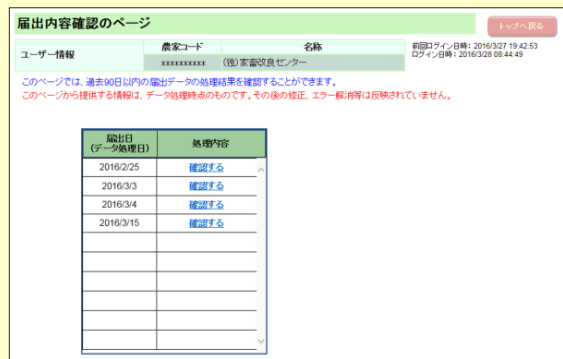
届出内容確認のページ

トップへ戻る

| ユーザー情報 | 農家コード | 名称 |
|---|---|---|
| | xxxxxxxxxx | (独)家畜改良センター |

前回ログイン日時：2016/3/27 19:42:53
ログイン日時：2016/3/28 08:44:49

このページでは、過去90日以内の届出データの処理結果を確認することができます。
このページから提供する情報は、データ処理時点のものです。その後の修正、エラー解消等は反映されていません。

| 届出日<br>(データ処理日) | 処理内容 |
|---|---|
| 2016/2/25 | 確認する |
| 2016/3/3 | 確認する |
| 2016/3/4 | 確認する |
| 2016/3/15 | 確認する |
| | |
| | |
| | |
| | |
| | |
| | |